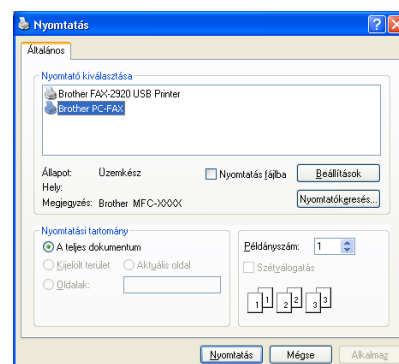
Nyomtatás

Általános

Nyomtató kiválasztása
Brother FAX-2920 USB Printer
Brother PC-FAX

Állapot: Üzemkész
Hely:
Megjegyzés: Brother MFC-XXXX

Nyomtatás fájlba
Beállítások
Nyomtatókeresés...

Nyomtatási tartomány
A teljes dokumentum
Kijelölt terület
Aktuális oldal
Oldalak:

Példányszám: 1
Szétválogatás
1 1 2 2 3 3

Nyomtatás
Mégse
Alkalmaz